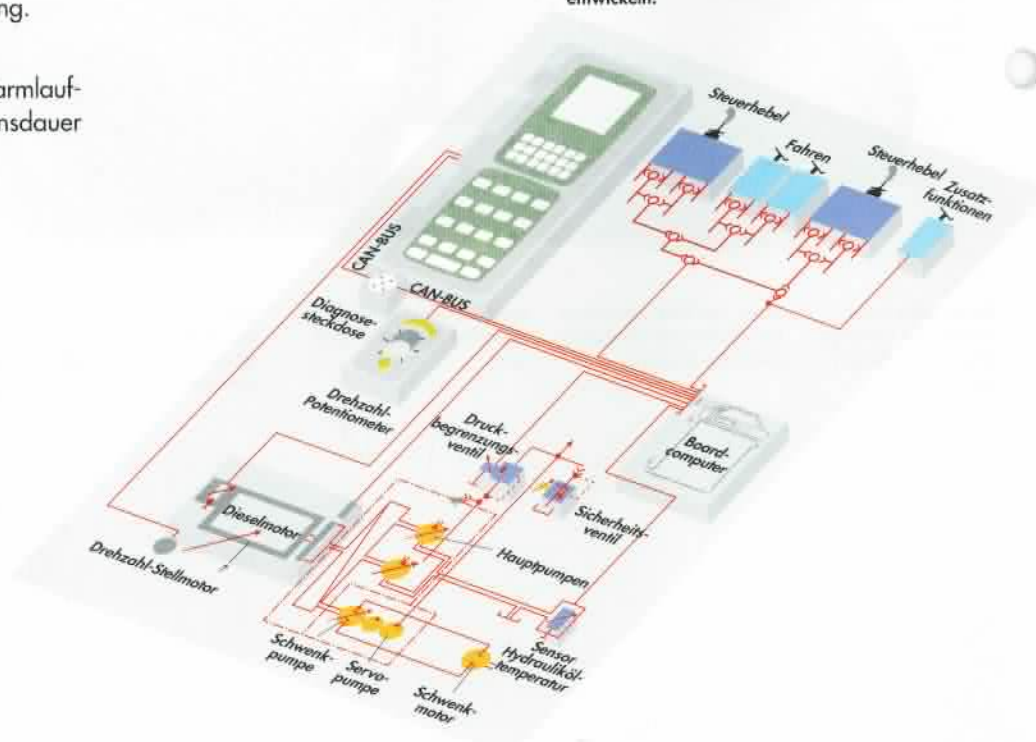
ng.

armlauf-
nsdauer

entwickeln.

Steuerhebel

Fahren

Steuerhebel

Zusatz-
funktionen

CAN-BUS

CAN-BUS

Diagnose-
steckdose

Drehzahl-
Potentiometer

Druck-
begrenzungs-
ventil

Board-
computer

Dieselmotor

Sicherheits-
ventil

Drehzahl-Stellmotor

Hauptpumpen

Sensor
Hydrauliköl-
temperatur

Schwenk-
pumpe

Servo-
pumpe

Schwenk-
motor